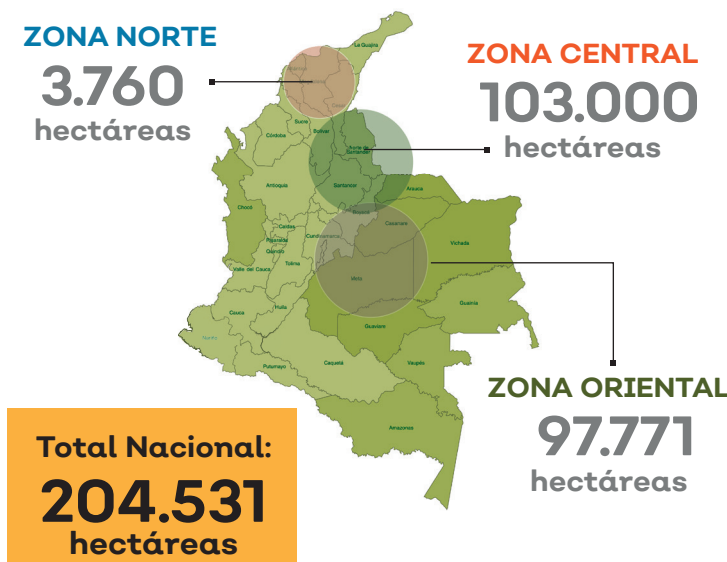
ZONA NORTE
3.760
hectáreas

ZONA CENTRAL
103.000
hectáreas

La Guajira
Sucre
Córdoba
Bolívar
Norte de Santander
Antioquia
Santander
Arauca
Chocó
Boyacá
Caldas
Casanare
Risaralda
Cundinamarca
Quindío
Vichada
Valle del Cauca
Tolima
Meta
Huila
Guainía
Cauca
Guaviare
Nariño
Caquetá
Putumayo
Vaupés
Amazonas

ZONA ORIENTAL
97.771
hectáreas

Total Nacional:
204.531
hectáreas